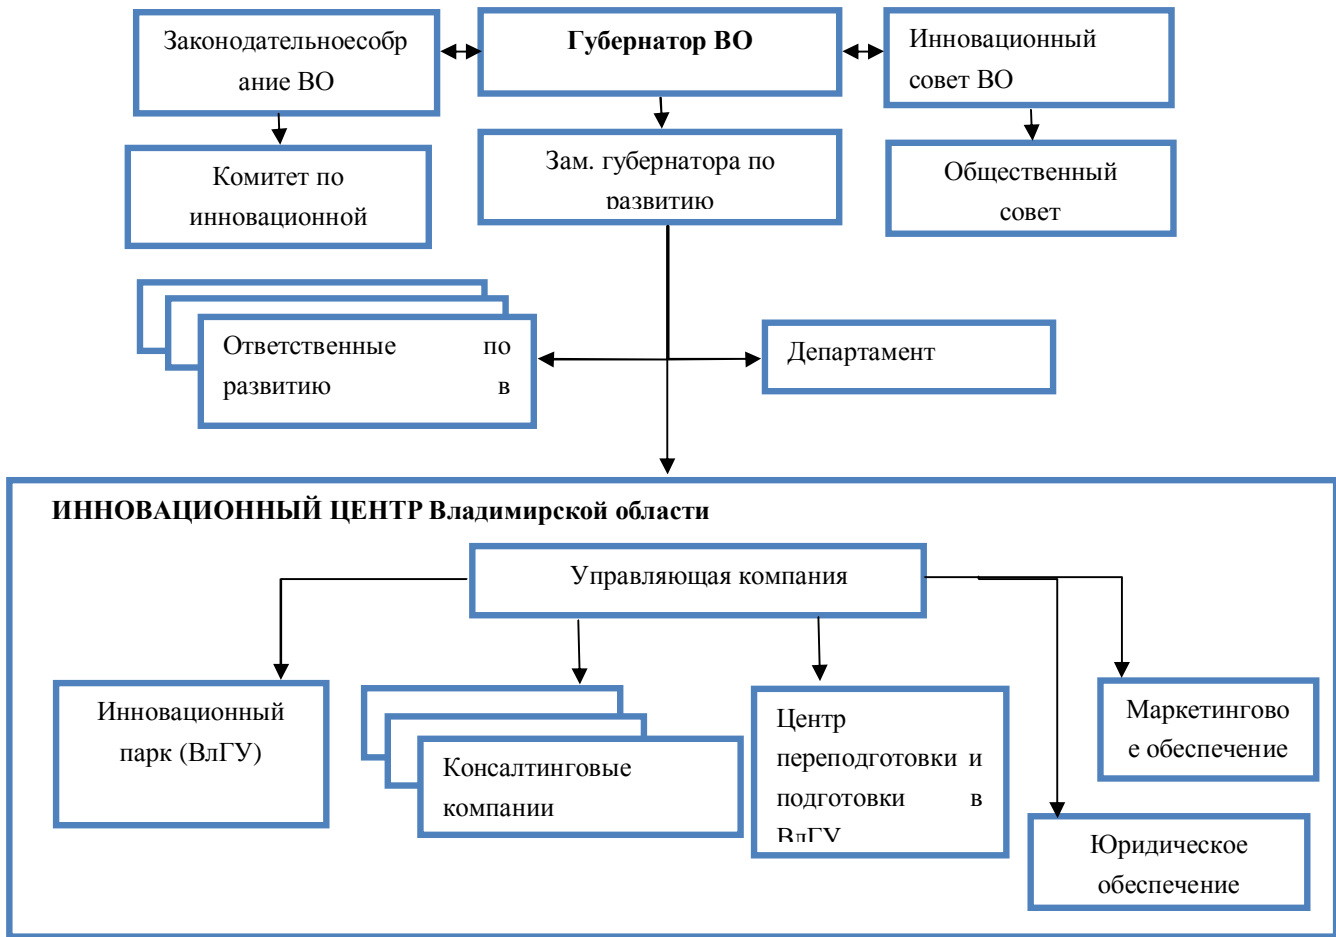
Законодательноесобр ание ВО

Губернатор ВО

Инновационный совет ВО

Комитет по инновационной

Зам. губернатора по развитию

Общественный совет

Ответственные по развитию в

Департамент

ИННОВАЦИОННЫЙ ЦЕНТР Владимирской области

Управляющая компания

Инновационный парк (ВлГУ)

Консалтинговые компании

Центр переподготовки и подготовки в ВлГУ

Маркетинговое обеспечение

Юридическое обеспечение